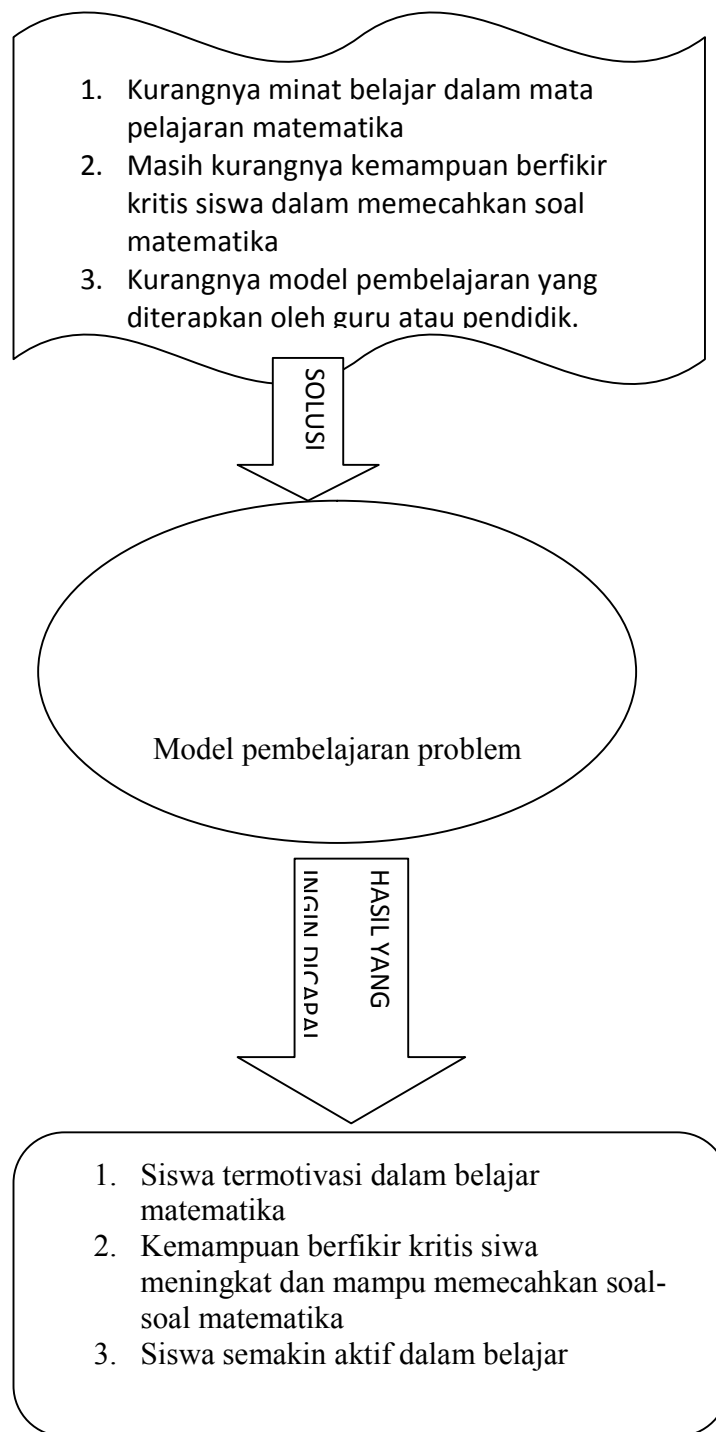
1. Kurangnya minat belajar dalam mata pelajaran matematika
2. Masih kurangnya kemampuan berfikir kritis siswa dalam memecahkan soal matematika
3. Kurangnya model pembelajaran yang diterapkan oleh guru atau pendidik.

SOLUSI

Model pembelajaran problem

HASIL YANG INGIN DICAPAI

1. Siswa termotivasi dalam belajar matematika
2. Kemampuan berfikir kritis siwa meningkat dan mampu memecahkan soal-soal matematika
3. Siswa semakin aktif dalam belajar